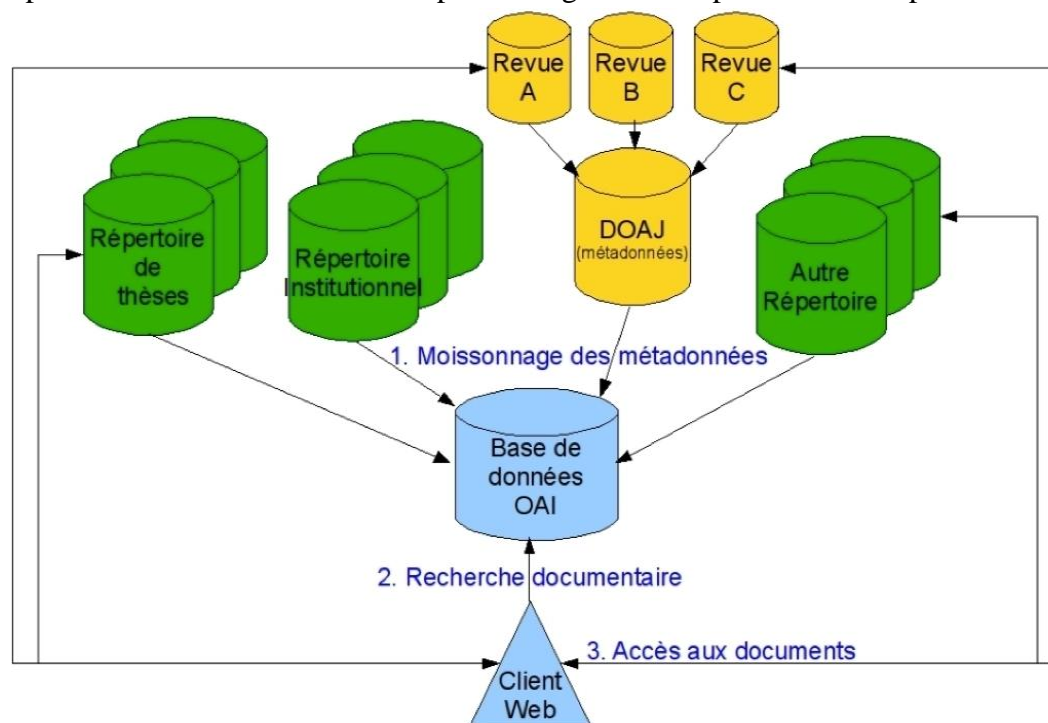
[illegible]

Revue A

Revue B

Revue C

Répertoire de thèses

Répertoire Institutionnel

DOAJ (métadonnées)

Autre Répertoire

1. Moissonnage des métadonnées

Base de données OAI

2. Recherche documentaire

3. Accès aux documents

Client Web